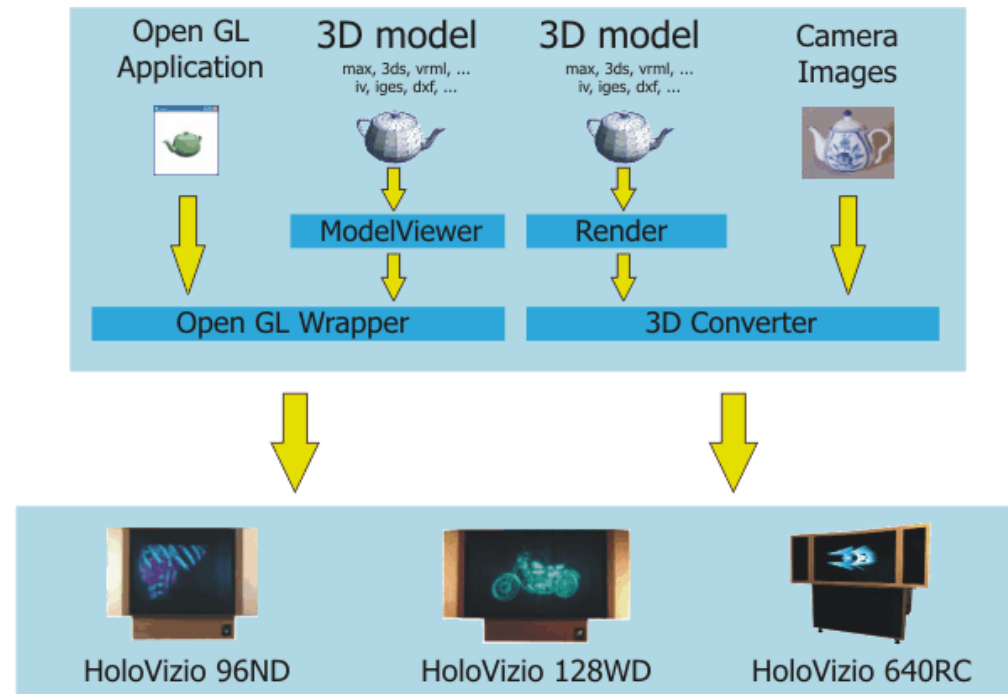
Open GL Application

3D model
max, 3ds, vrml, ...
iv, iges, dxf, ...

3D model
max, 3ds, vrml, ...
iv, iges, dxf, ...

Camera Images

ModelViewer

Render

Open GL Wrapper

3D Converter

HoloVizio 96ND

HoloVizio 128WD

HoloVizio 640RC